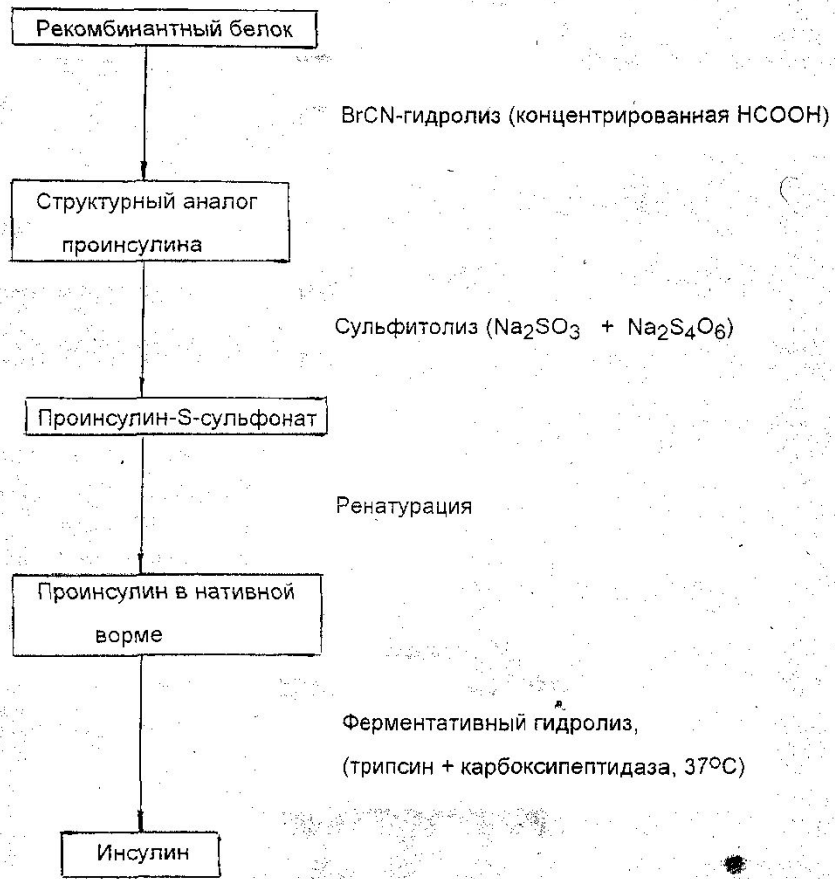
Рекомбинантный белок

BrCN-гидролиз (концентрированная HCOOH)

Структурный аналог проинсулина

Сульфитолиз ($Na_2SO_3$ + $Na_2S_4O_6$)

Проинсулин-S-сульфонат

Ренатурация

Проинсулин в нативной ворме

Ферментативный гидролиз, (трипсин + карбоксипептидаза, 37$^oC$)

Инсулин